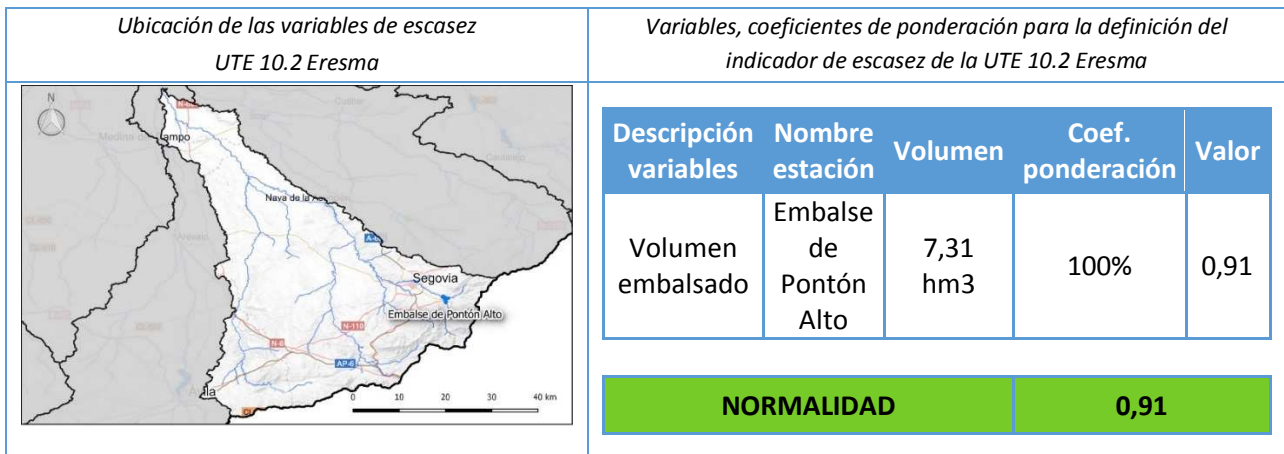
Ubicación de las variables de escasez UTE 10.2 Eresma

Variables, coeficientes de ponderación para la definición del indicador de escasez de la UTE 10.2 Eresma

N
Medina del Campo
Nava de la A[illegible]
A-6
Segovia
Embalse de Pontón Alto
N-110
N-6
AP-6
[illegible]la
0 10 20 30 40 km

| Descripción variables | Nombre estación | Volumen | Coef. ponderación | Valor |
|---|---|---|---|---|
| Volumen embalsado | Embalse de Pontón Alto | 7,31 hm3 | 100% | 0,91 |

| NORMALIDAD | 0,91 |
|---|---|